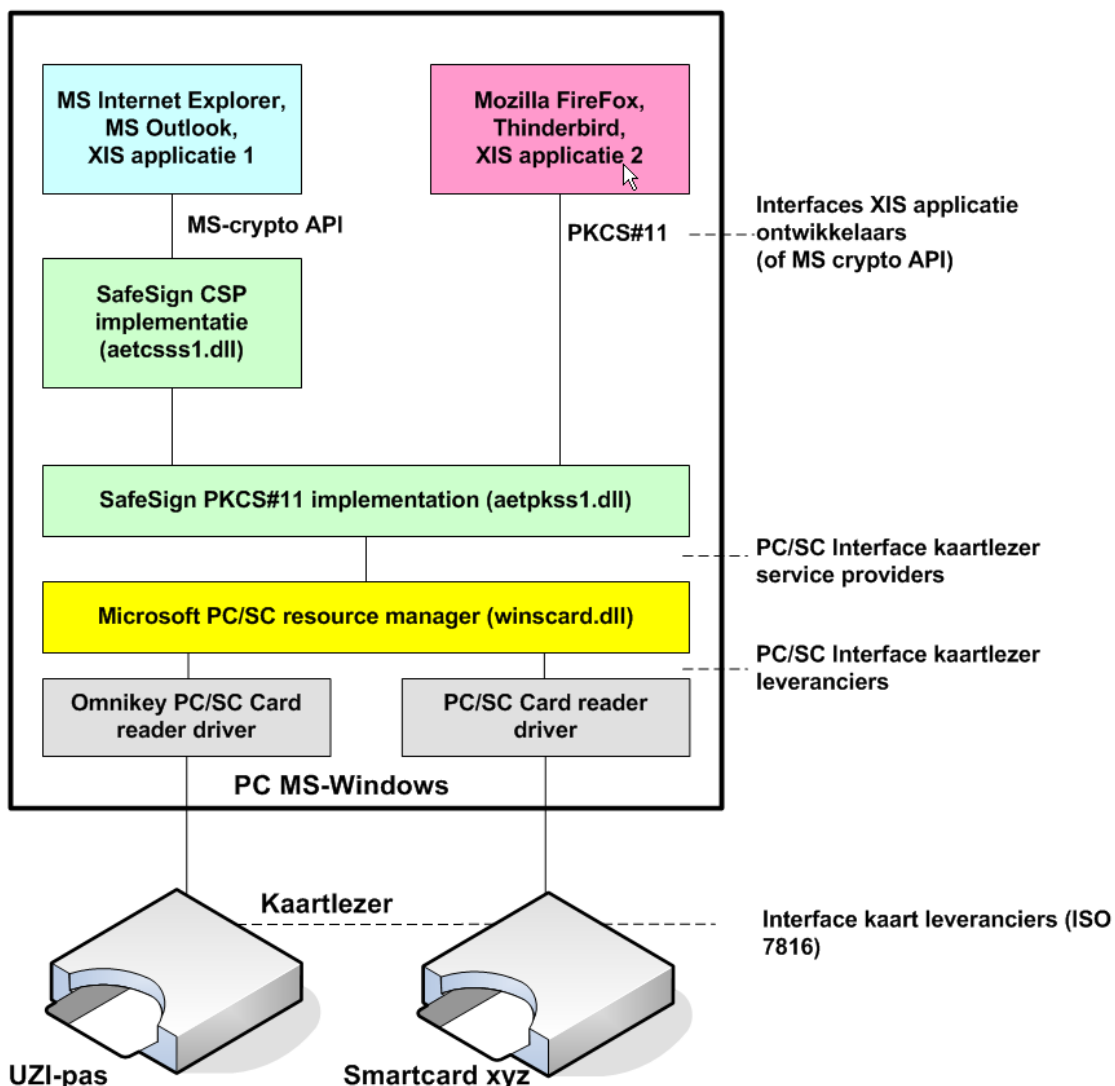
MS Internet Explorer,
MS Outlook,
XIS applicatie 1

Mozilla FireFox,
Thinderbird,
XIS applicatie 2

MS-crypto API

PKCS#11

Interfaces XIS applicatie ontwikkelaars (of MS crypto API)

SafeSign CSP implementatie (aetcsss1.dll)

SafeSign PKCS#11 implementation (aetpkss1.dll)

PC/SC Interface kaartlezer service providers

Microsoft PC/SC resource manager (winscard.dll)

PC/SC Interface kaartlezer leveranciers

Omnikey PC/SC Card reader driver

PC/SC Card reader driver

PC MS-Windows

Kaartlezer

Interface kaart leveranciers (ISO 7816)

UZI-pas

Smartcard xyz